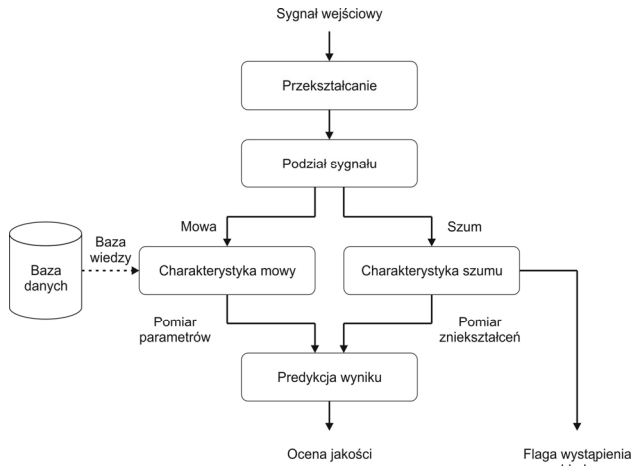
Sygnał wejściowy

Przekształcanie

Podział sygnału

Mowa

Szum

Baza danych

Baza wiedzy

Charakterystyka mowy

Charakterystyka szumu

Pomiar parametrów

Pomiar zniekształceń

Predykcja wyniku

Ocena jakości

Flaga wystąpienia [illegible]